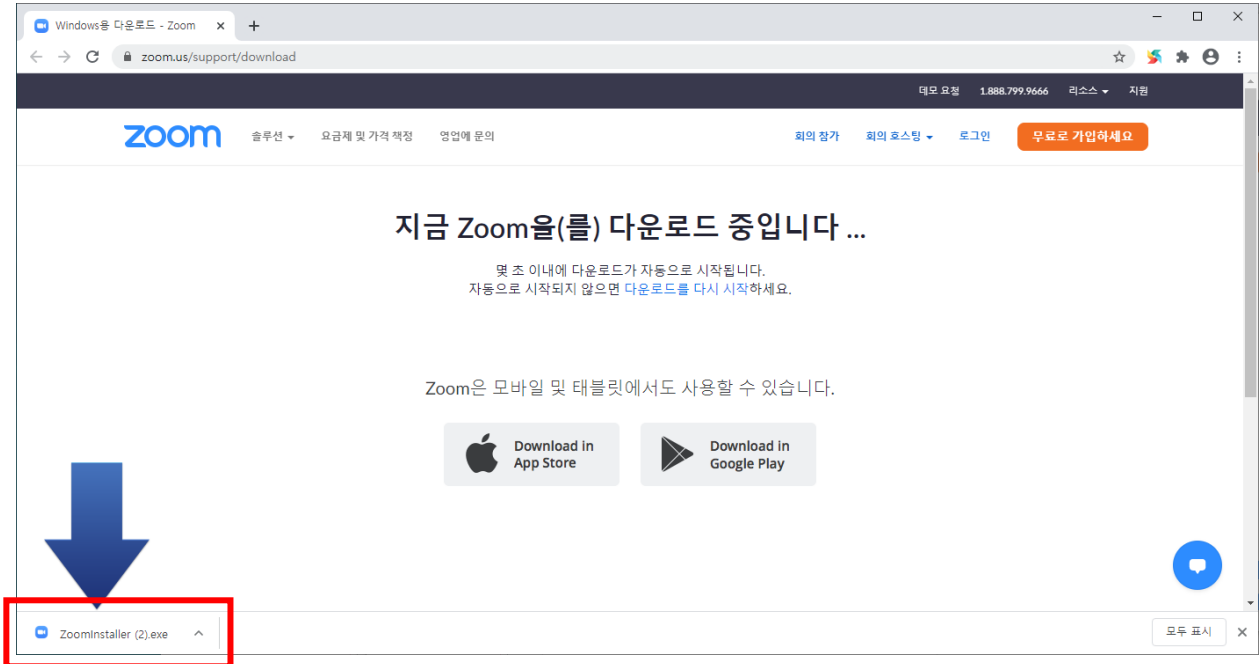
Windows용 다운로드 - Zoom

zoom.us/support/download

데모 요청 1.888.799.9666 리소스 지원

zoom 솔루션 요금제 및 가격 책정 영업에 문의 회의 참가 회의 호스팅 로그인 무료로 가입하세요

지금 Zoom을(를) 다운로드 중입니다 ...

몇 초 이내에 다운로드가 자동으로 시작됩니다.
자동으로 시작되지 않으면 다운로드를 다시 시작하세요.

Zoom은 모바일 및 태블릿에서도 사용할 수 있습니다.

Download in App Store

Download in Google Play

ZoomInstaller (2).exe

모두 표시